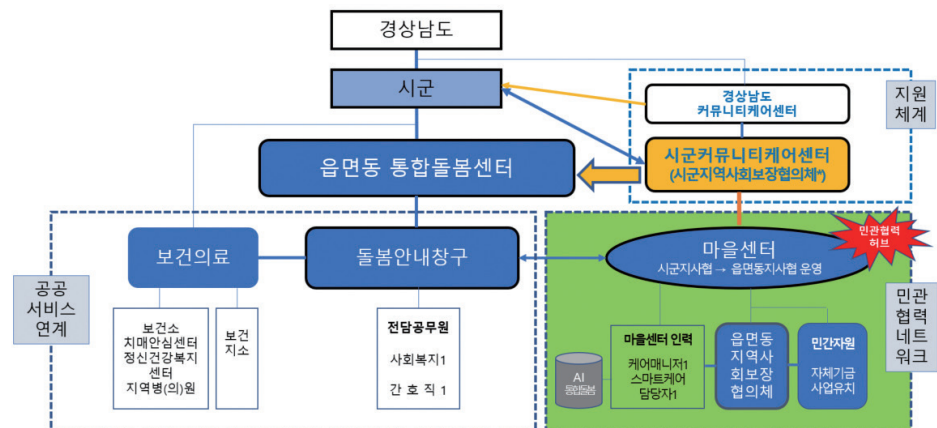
경상남도

시군

경상남도
커뮤니티케어센터

지원
체계

읍면동 통합돌봄센터

시군커뮤니티케어센터
(시군지역사회보장협의체*)

민관협력
허브

보건의료

돌봄안내창구

마을센터
시군지사협 → 읍면동지사협 운영

공공
서비스
연계

민관
협력
네트
워크

보건소
치매안심센터
정신건강복지
센터
지역병(의)원

보건
지소

전담공무원
사회복지1
간 호 직 1

AI
통합돌봄

마을센터 인력
케어매니저1
스마트케어
담당자1

읍면동
지역사
회보장
협의체

민간자원
자체기금
사업유치